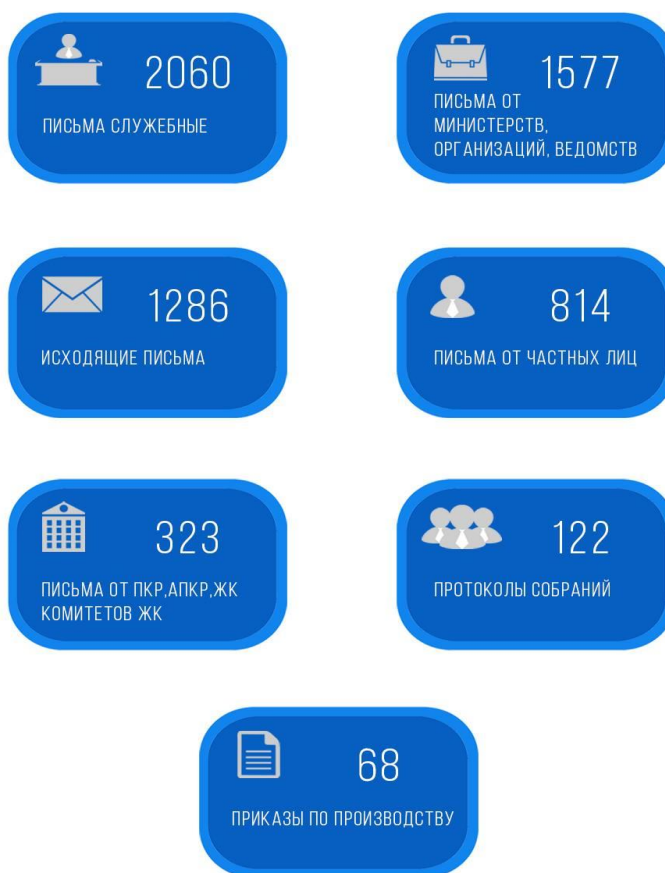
2060
ПИСЬМА СЛУЖЕБНЫЕ

1577
ПИСЬМА ОТ МИНИСТЕРСТВ, ОРГАНИЗАЦИЙ, ВЕДОМСТВ

1286
ИСХОДЯЩИЕ ПИСЬМА

814
ПИСЬМА ОТ ЧАСТНЫХ ЛИЦ

323
ПИСЬМА ОТ ПКР,АПКР,ЖК КОМИТЕТОВ ЖК

122
ПРОТОКОЛЫ СОБРАНИЙ

68
ПРИКАЗЫ ПО ПРОИЗВОДСТВУ